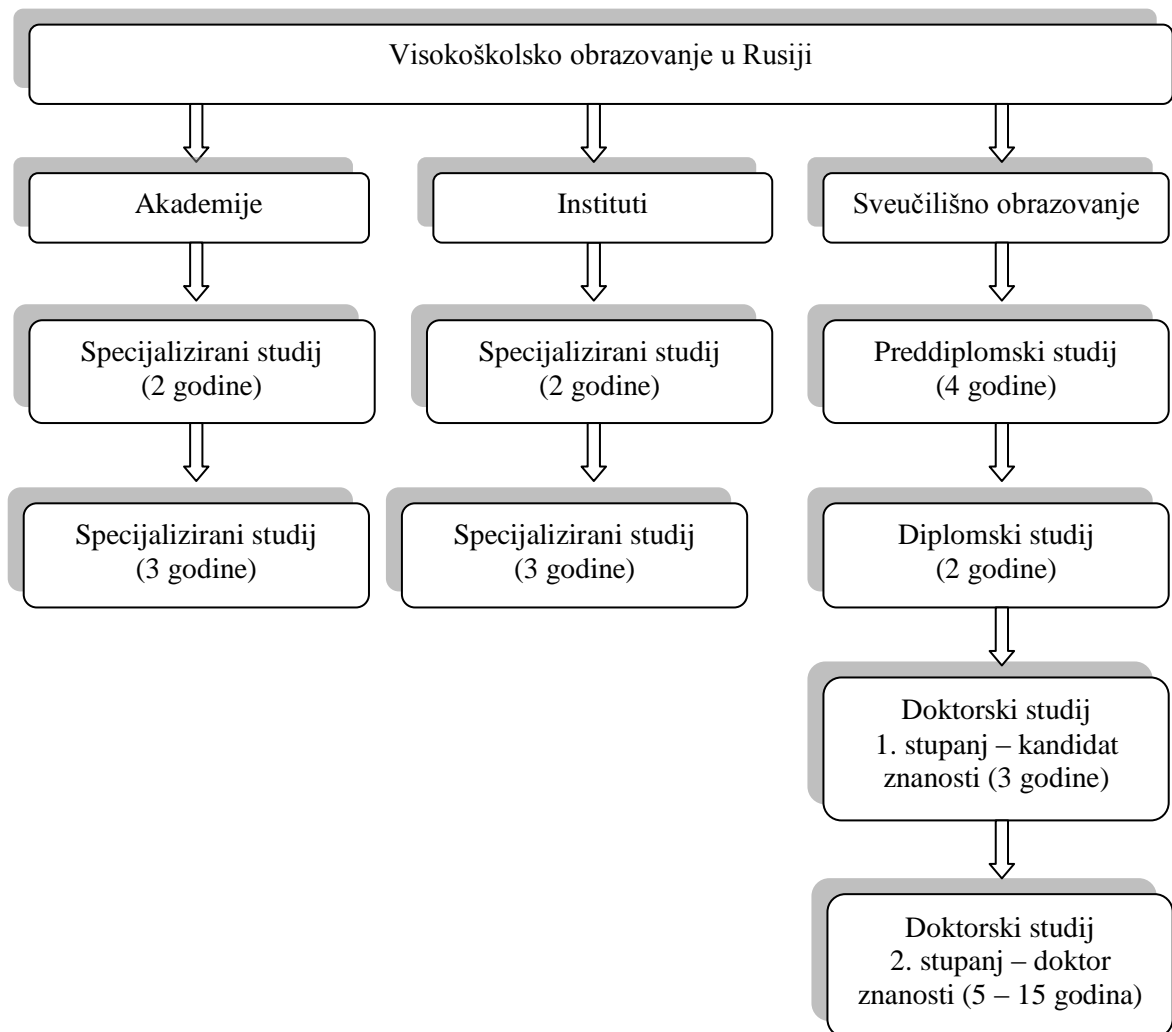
Visokoškolsko obrazovanje u Rusiji

Akademije

Specijalizirani studij (2 godine)

Specijalizirani studij (3 godine)

Instituti

Specijalizirani studij (2 godine)

Specijalizirani studij (3 godine)

Sveučilišno obrazovanje

Preddiplomski studij (4 godine)

Diplomski studij (2 godine)

Doktorski studij 1. stupanj – kandidat znanosti (3 godine)

Doktorski studij 2. stupanj – doktor znanosti (5 – 15 godina)